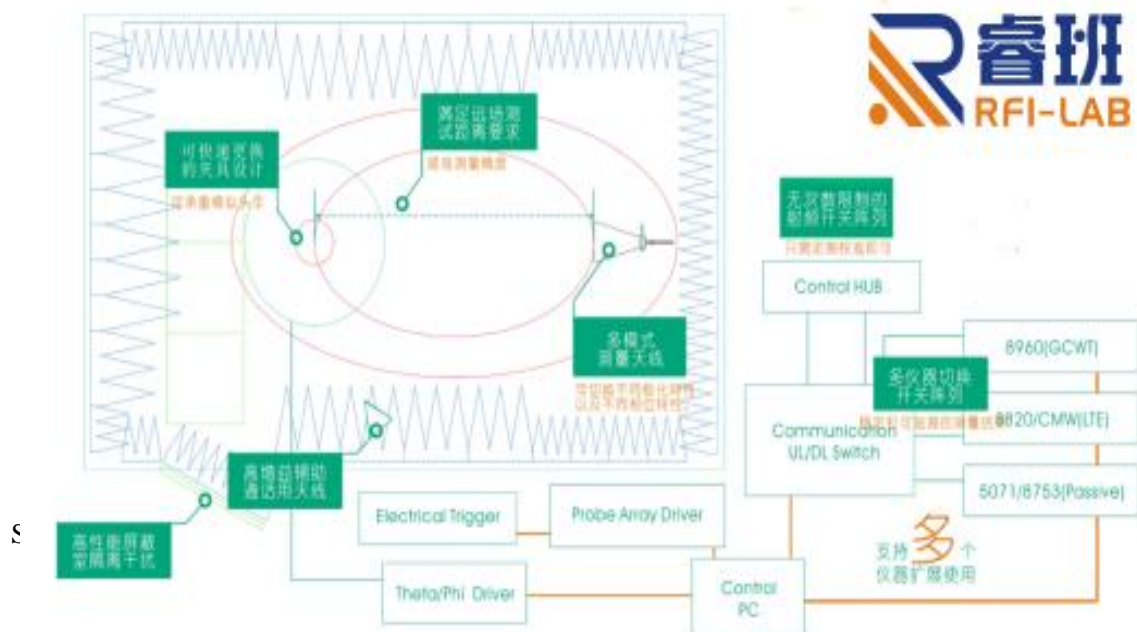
睿班
RFI-LAB

可快速更换的夹具设计
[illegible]

满足远场测试距离要求
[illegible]

无次数限制的射频开关阵列
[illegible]

Control HUB

多模式测量天线
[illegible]

8960(GCWT)

多仪器切换开关阵列
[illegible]

8820/CMW(LTE)

Communication UL/DL Switch

5071/8753(Passive)

高增益辅助通话用天线

高性能屏蔽室隔离干扰

Electrical Trigger

Probe Array Driver

Theta/Phi Driver

Control PC

支持多个仪器扩展使用

S